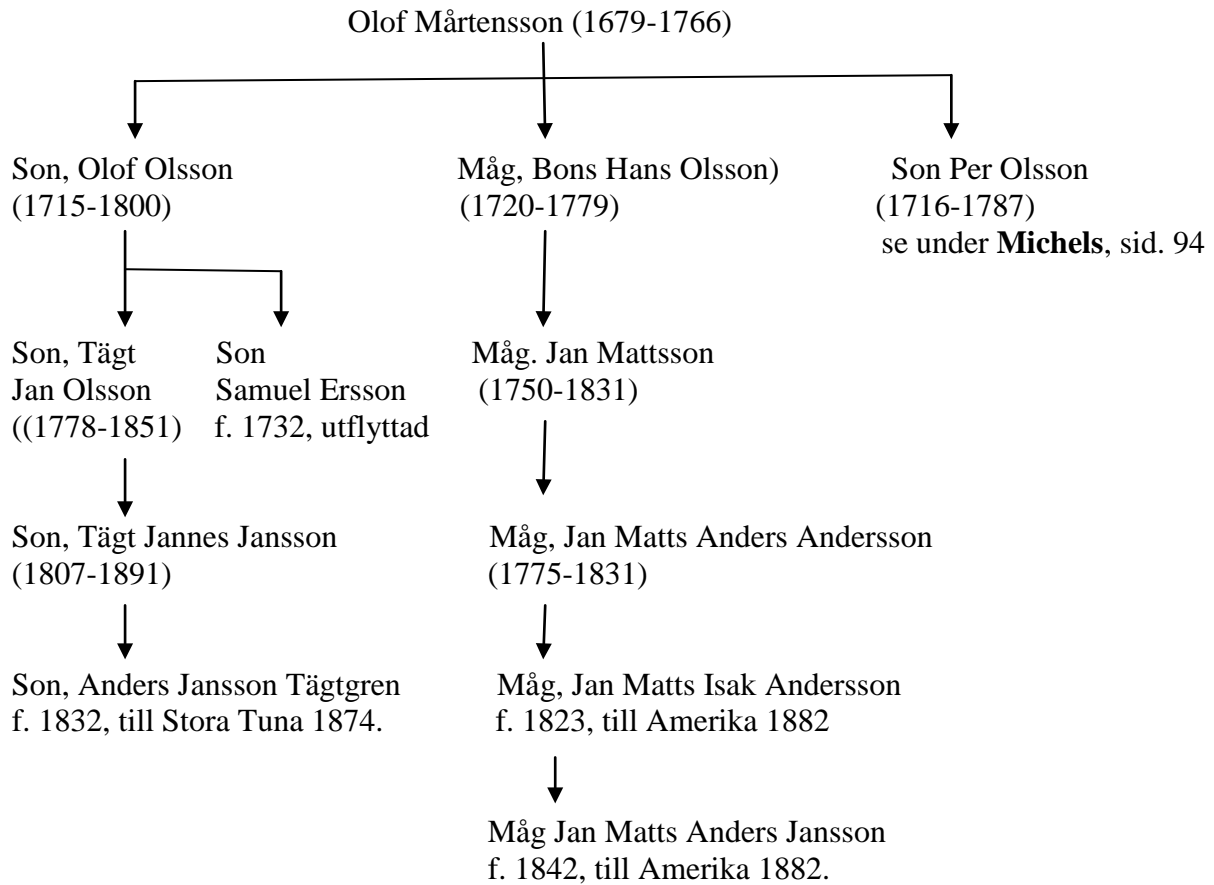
Olof Mårtensson (1679-1766)

Son, Olof Olsson
(1715-1800)

Son, Tägt
Jan Olsson
((1778-1851)

Son
Samuel Ersson
f. 1732, utflyttad

Son, Tägt Jannes Jansson
(1807-1891)

Son, Anders Jansson Tägtgren
f. 1832, till Stora Tuna 1874.

Måg, Bons Hans Olsson)
(1720-1779)

Måg. Jan Mattsson
(1750-1831)

Måg, Jan Matts Anders Andersson
(1775-1831)

Måg, Jan Matts Isak Andersson
f. 1823, till Amerika 1882

Måg Jan Matts Anders Jansson
f. 1842, till Amerika 1882.

Son Per Olsson
(1716-1787)
se under **Michels**, sid. 94